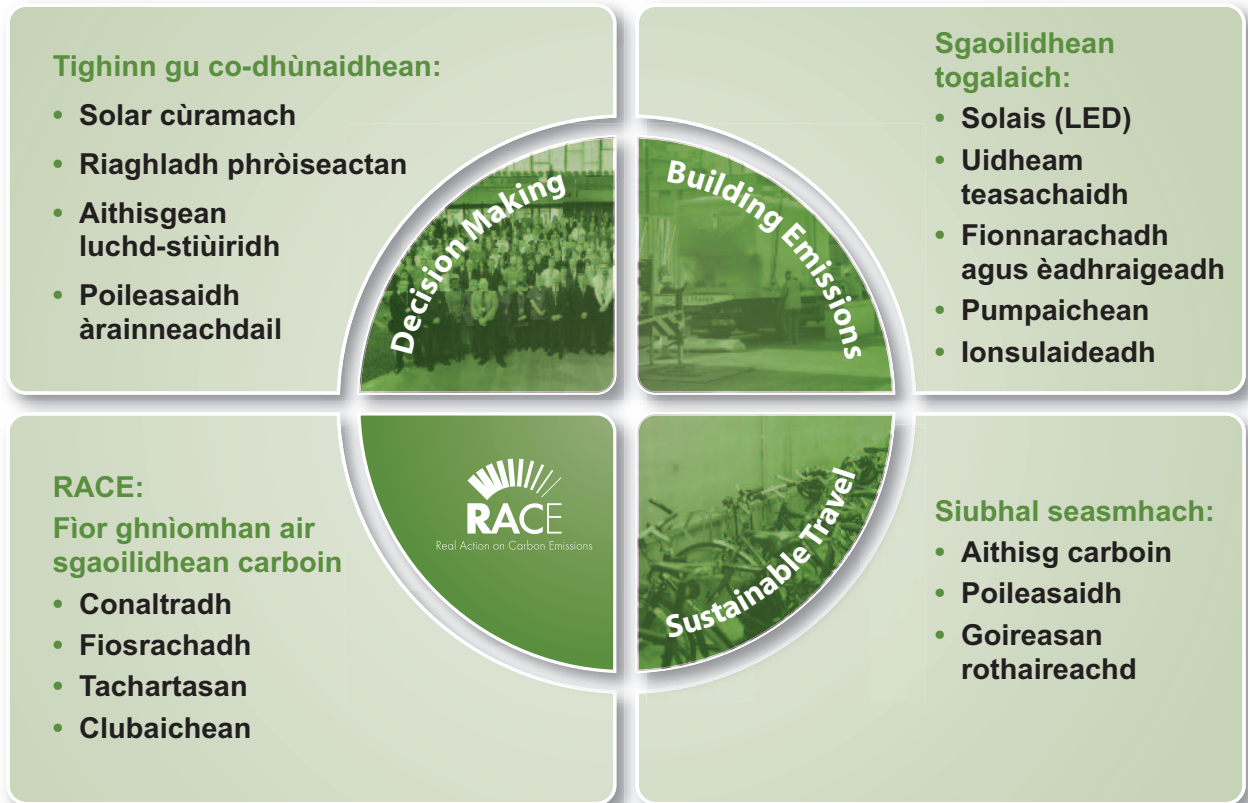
Tighinn gu co-dhùnaidhean:
• Solar cùramach
• Riaghladh phròiseactan
• Aithisgean luchd-stiùiridh
• Poileasaidh àrainneachdail

Decision Making

Building Emissions

Sgaoilidhean togalaich:
• Solais (LED)
• Uidheam teasachaidh
• Fionnarachadh agus èadhraigeadh
• Pumpaichean
• Ionsulaideadh

RACE:
Fìor ghnìomhan air sgaoilidhean carboin
• Conaltradh
• Fiosrachadh
• Tachartasan
• Clubaichean

RACE
Real Action on Carbon Emissions

Sustainable Travel

Siubhal seasmhach:
• Aithisg carboin
• Poileasaidh
• Goireasan rothaireachd